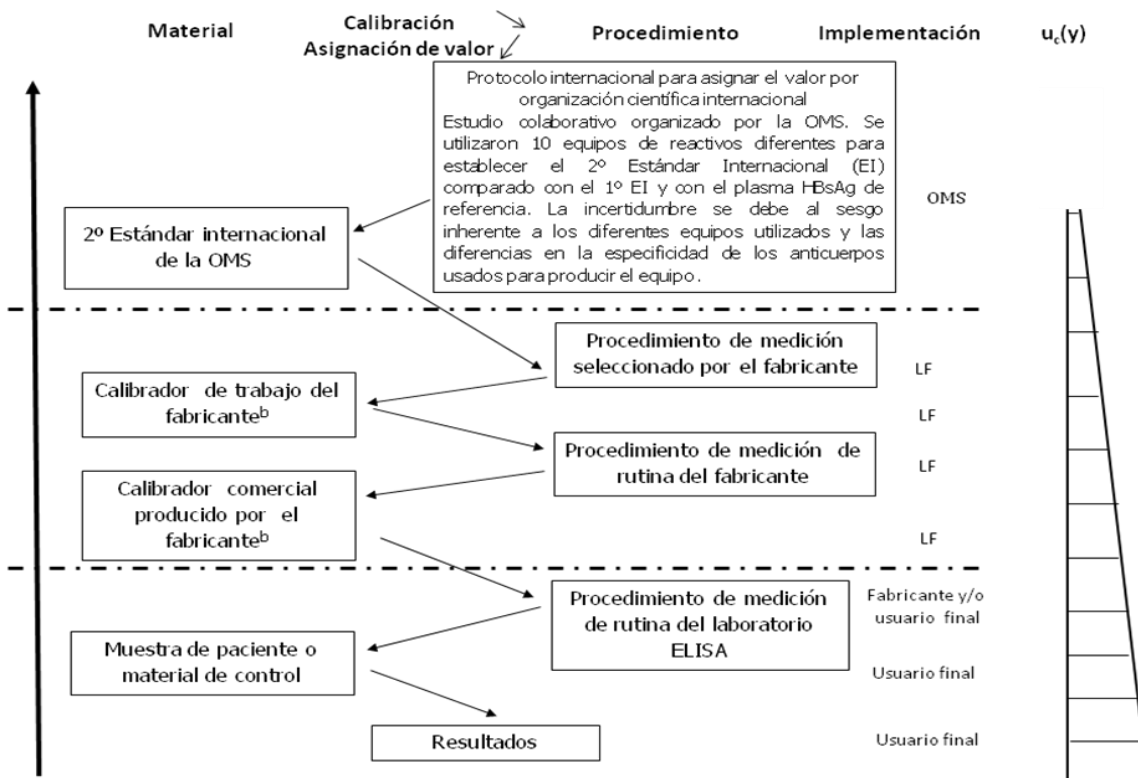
Material

Calibración
Asignación de valor

Procedimiento

Implementación

$u_c(y)$

Protocolo internacional para asignar el valor por organización científica internacional
Estudio colaborativo organizado por la OMS. Se utilizaron 10 equipos de reactivos diferentes para establecer el 2º Estándar Internacional (EI) comparado con el 1º EI y con el plasma HBsAg de referencia. La incertidumbre se debe al sesgo inherente a los diferentes equipos utilizados y las diferencias en la especificidad de los anticuerpos usados para producir el equipo.

OMS

2º Estándar internacional de la OMS

Procedimiento de medición seleccionado por el fabricante

LF

Calibrador de trabajo del fabricante$^b$

LF

Procedimiento de medición de rutina del fabricante

LF

Calibrador comercial producido por el fabricante$^b$

LF

Procedimiento de medición de rutina del laboratorio ELISA

Fabricante y/o usuario final

Muestra de paciente o material de control

Usuario final

Resultados

Usuario final